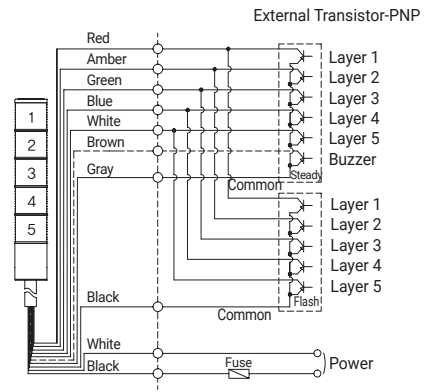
External Transistor-PNP

Red
Amber
Green
Blue
White
Brown
Gray

Layer 1
Layer 2
Layer 3
Layer 4
Layer 5
Buzzer
Steady
Common

1
2
3
4
5

Layer 1
Layer 2
Layer 3
Layer 4
Layer 5
Flash

Black
Common

White
Black
Fuse
Power